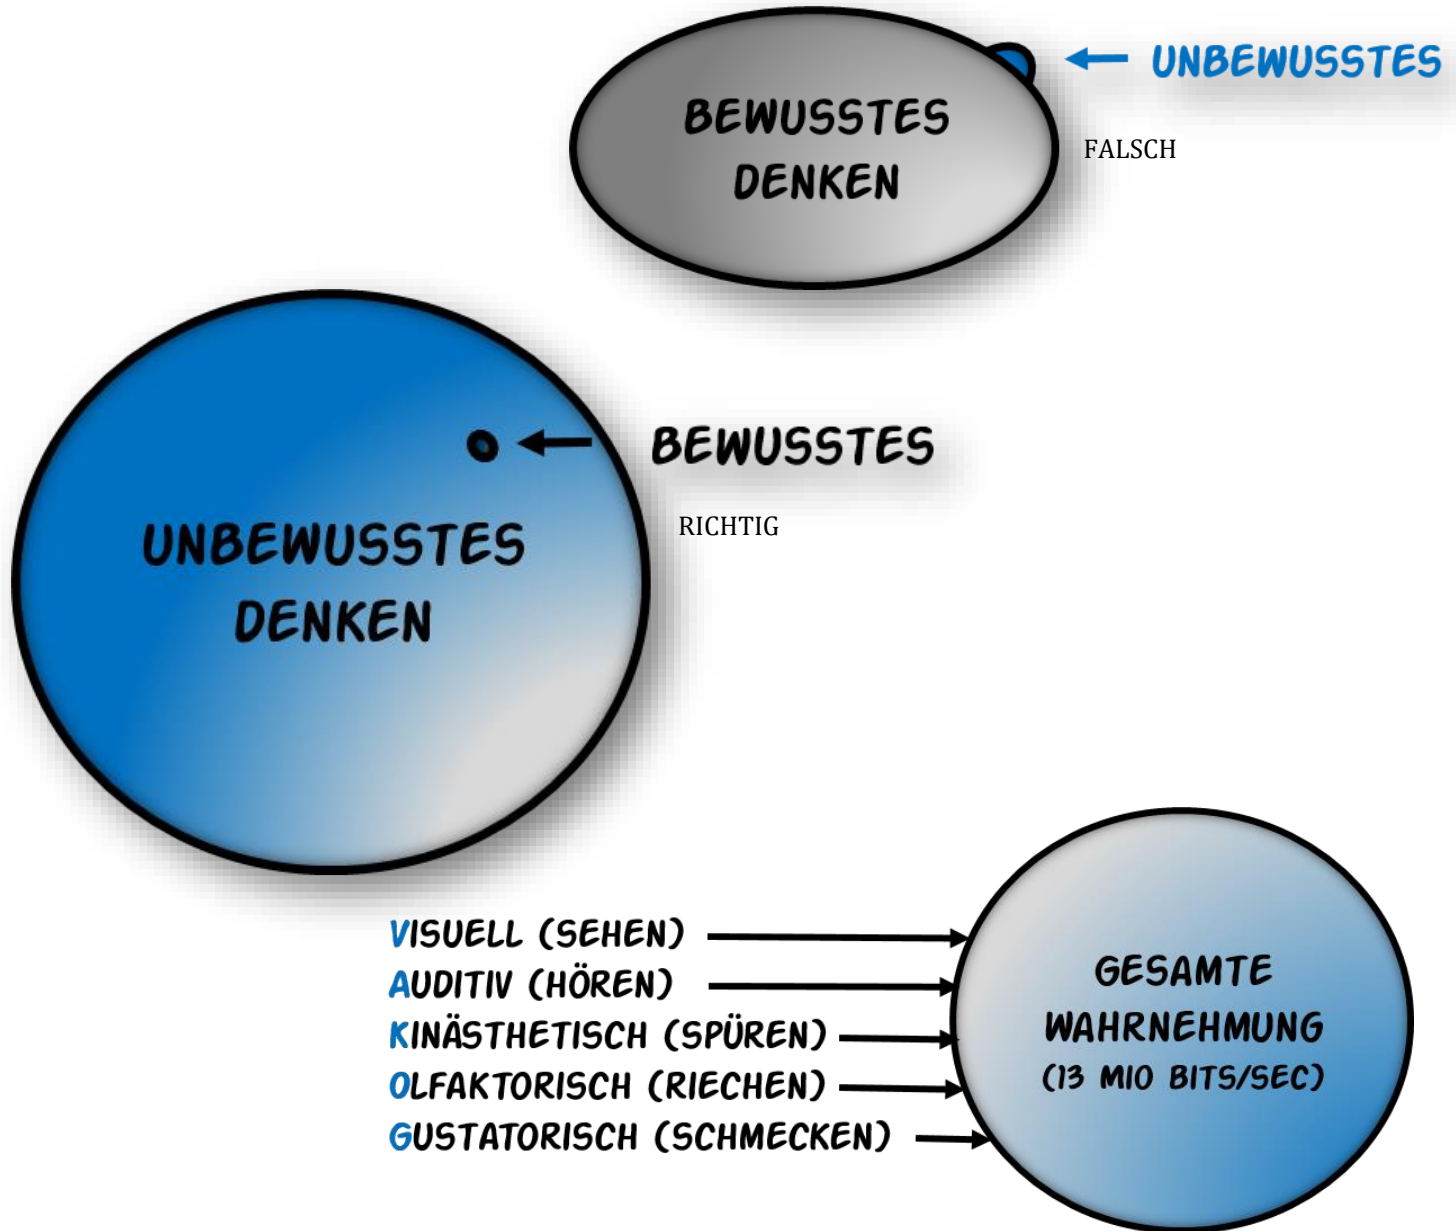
BEWUSSTES DENKEN

UNBEWUSSTES

FALSCH

UNBEWUSSTES DENKEN

BEWUSSTES

RICHTIG

VISUELL (SEHEN)
AUDITIV (HÖREN)
KINÄSTHETISCH (SPÜREN)
OLFAKTORISCH (RIECHEN)
GUSTATORISCH (SCHMECKEN)

GESAMTE WAHRNEHMUNG (13 MIO BITS/SEC)